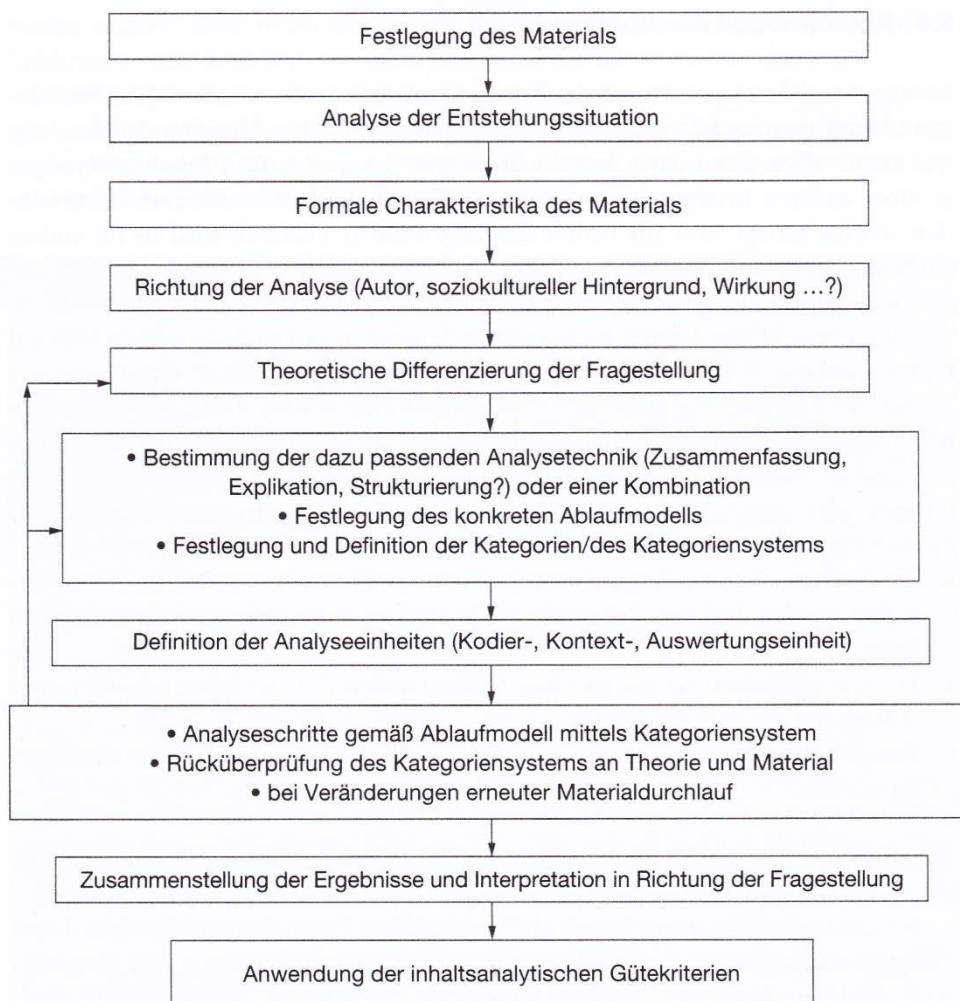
Festlegung des Materials

Analyse der Entstehungssituation

Formale Charakteristika des Materials

Richtung der Analyse (Autor, soziokultureller Hintergrund, Wirkung ...?)

Theoretische Differenzierung der Fragestellung

• Bestimmung der dazu passenden Analysetechnik (Zusammenfassung, Explikation, Strukturierung?) oder einer Kombination
• Festlegung des konkreten Ablaufmodells
• Festlegung und Definition der Kategorien/des Kategoriensystems

Definition der Analyseeinheiten (Kodier-, Kontext-, Auswertungseinheit)

• Analyseschritte gemäß Ablaufmodell mittels Kategoriensystem
• Rücküberprüfung des Kategoriensystems an Theorie und Material
• bei Veränderungen erneuter Materialdurchlauf

Zusammenstellung der Ergebnisse und Interpretation in Richtung der Fragestellung

Anwendung der inhaltsanalytischen Gütekriterien